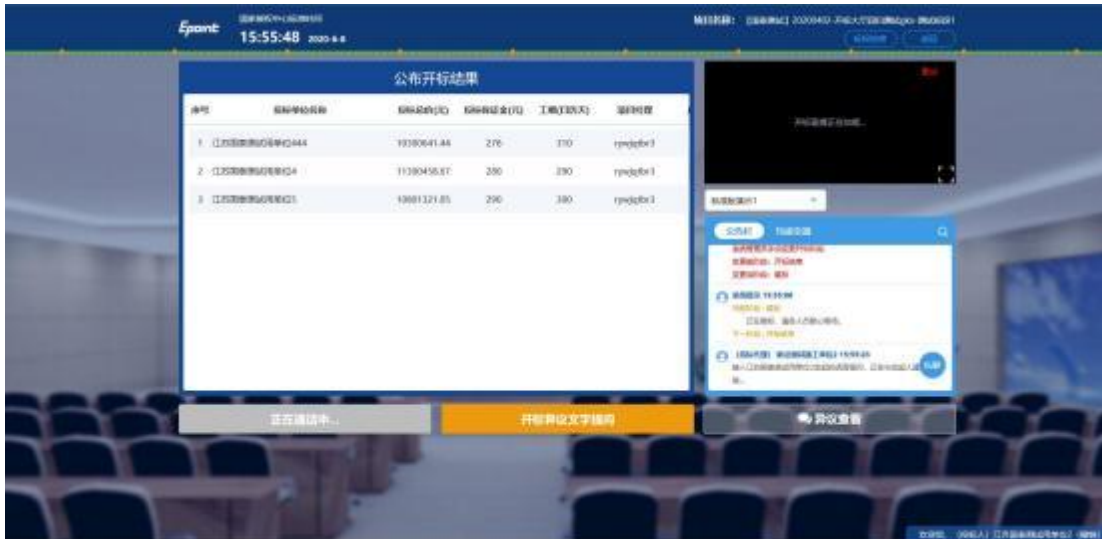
Epoint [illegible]
15:55:48 2020-4-8

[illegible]: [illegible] 2020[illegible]
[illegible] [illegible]

公布开标结果

| 序号 | 投标单位名称 | 投标总价(元) | 投标保证金(元) | 工期(日历天) | 项目经理 |
|---|---|---|---|---|---|
| 1 | 江苏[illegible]444 | 10380641.44 | 276 | 310 | rpwjgbr1 |
| 2 | 江苏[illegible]4 | 11380458.87 | 280 | 290 | rpwjgbr1 |
| 3 | 江苏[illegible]1 | 10881321.85 | 290 | 300 | rpwjgbr1 |

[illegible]

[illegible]

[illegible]

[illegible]

正在通话中...

开标异议文字提问

异议查看

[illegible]